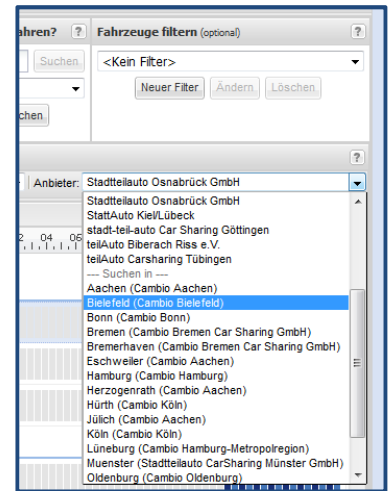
ahren? ?
Suchen
chen
Fahrzeuge filtern (optional) ?
<Kein Filter>
Neuer Filter Ändern Löschen
?
Anbieter: Stadtteilauto Osnabrück GmbH
2 04 06
Stadtteilauto Osnabrück GmbH
StattAuto Kiel/Lübeck
stadt-teil-auto Car Sharing Göttingen
teilAuto Biberach Riss e.V.
teilAuto Carsharing Tübingen
--- Suchen in ---
Aachen (Cambio Aachen)
Bielefeld (Cambio Bielefeld)
Bonn (Cambio Bonn)
Bremen (Cambio Bremen Car Sharing GmbH)
Bremerhaven (Cambio Bremen Car Sharing GmbH)
Eschweiler (Cambio Aachen)
Hamburg (Cambio Hamburg)
Herzogenrath (Cambio Aachen)
Hürth (Cambio Köln)
Jülich (Cambio Aachen)
Köln (Cambio Köln)
Lüneburg (Cambio Hamburg-Metropolregion)
Muenster (Stadtteilauto CarSharing Münster GmbH)
Oldenburg (Cambio Oldenburg)